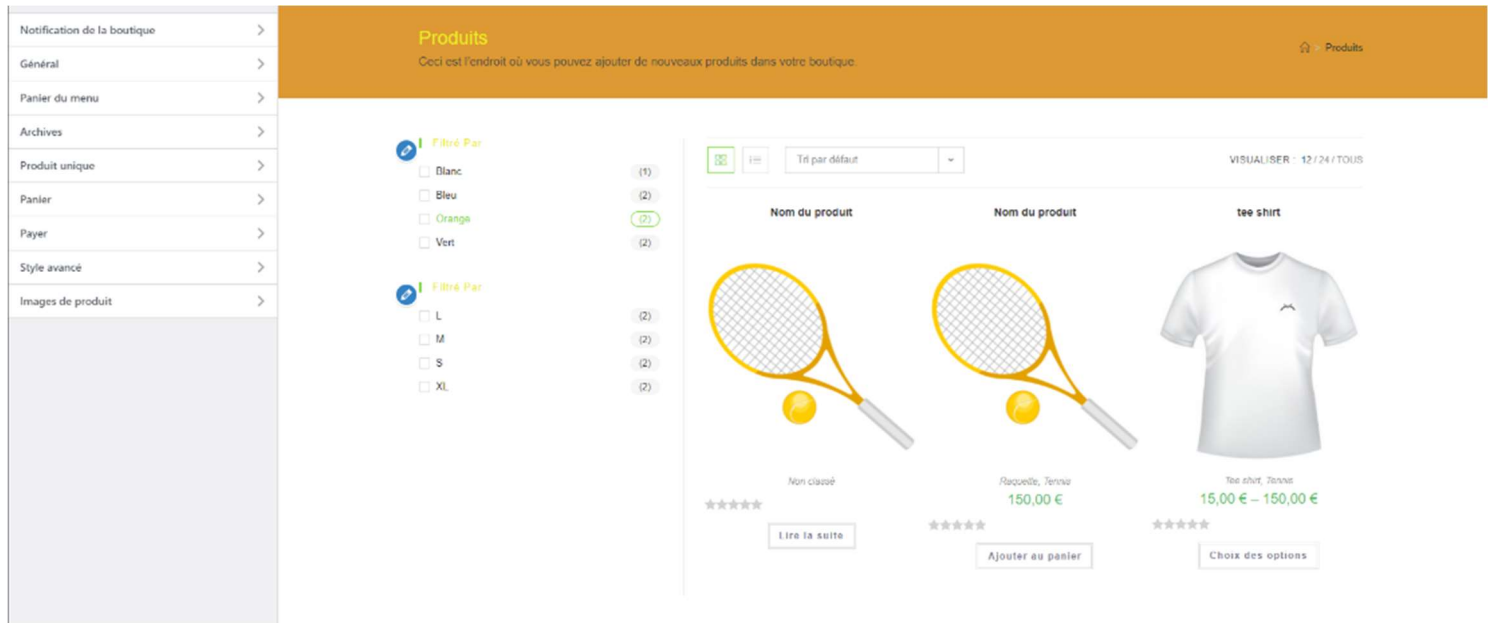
Notification de la boutique
Général
Panier du menu
Archives
Produit unique
Panier
Payer
Style avancé
Images de produit

Produits
Ceci est l'endroit où vous pouvez ajouter de nouveaux produits dans votre boutique.

Produits

Filtré Par
Blanc (1)
Bleu (2)
Orange (2)
Vert (2)

Filtré Par
L (2)
M (2)
S (2)
XL (2)

Tri par défaut

VISUALISER : 12 / 24 / TOUS

Nom du produit
Non classé
Lire la suite

Nom du produit
Raquette, Tennis
150,00 €
Ajouter au panier

tee shirt
Tee shirt, Tennis
15,00 € – 150,00 €
Choix des options